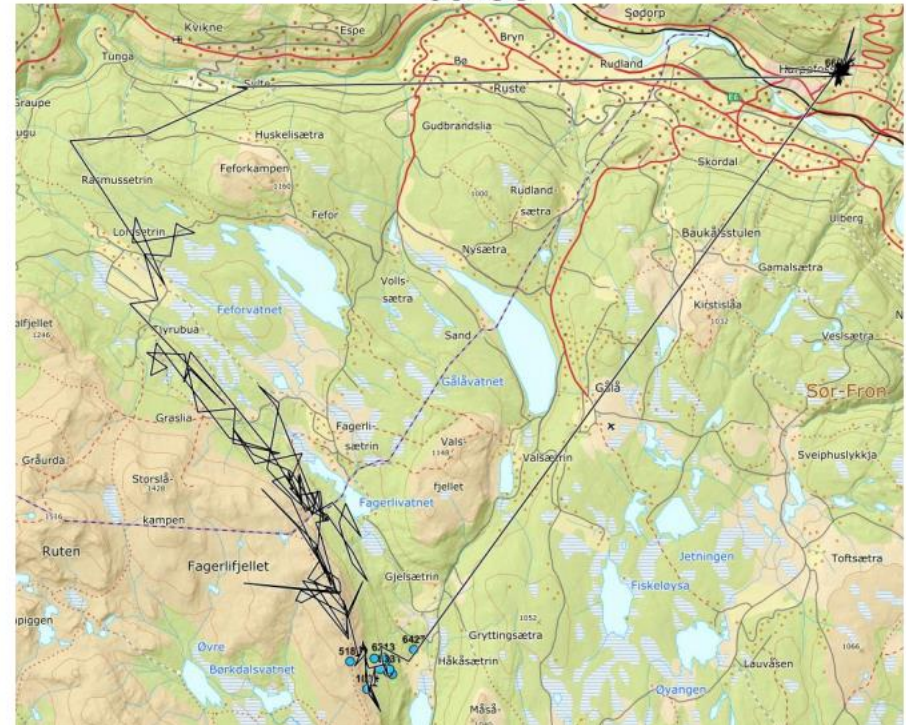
Kvikne
Espe
Sødorp
Tunga
Bryn
Bø
Rudland
Harpefoss
Graupe
Selte
Ruste
ugu
Huskelisætra
Gudbrandslia
Skordal
Rasmussetrin
Feforkampen
1180
1000
Rudland
sætra
Fefor
Ulberg
Loftsetrin
Nysætra
Baukåsstulen
Gamalsætra
Volls-
sætra
Kirstislåa
1032
alfjellet
1246
Feforvatnet
Vesleætra
Dyrubua
Sand
Gålåvatnet
Gålå
Sør-Fron
Graslia
Fagerli-
sætrin
Vals-
1348
Valsætrin
Sveiphuslykkja
Gråurda
Storslå-
1420
fjellet
Fagerlivatnet
1516
kampen
Ruten
Jetningen
Toftsætra
Fagerlifjellet
Gjelsætrin
Fiskeløysa
piggen
1052
Gryttingsætra
6427
518
6313
1031
Øvre
Børkdalsvatnet
Håkåsætrin
Lauvåsen
1066
103
Øyangen
Måså